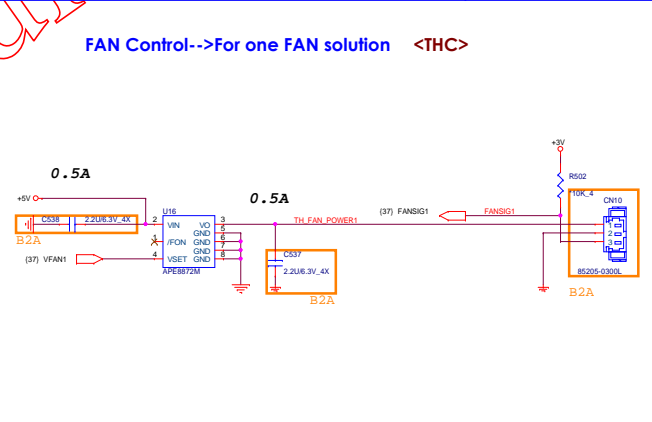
FAN Control-->For one FAN solution <THC>

0.5A

+5V

C538 2.2U/6.3V_4X

B2A

U16

2 VIN VO 3

1 /FON GND 5

4 VSET GND 6

GND 7

GND 8

APE8872M

(37) VFAN1

0.5A

TH_FAN_POWER1

C537 2.2U/6.3V_4X

B2A

+3V

R502

10K_4

(37) FANSIG1

FANSIG1

CN10

1

2

3

85205-0300L

B2A